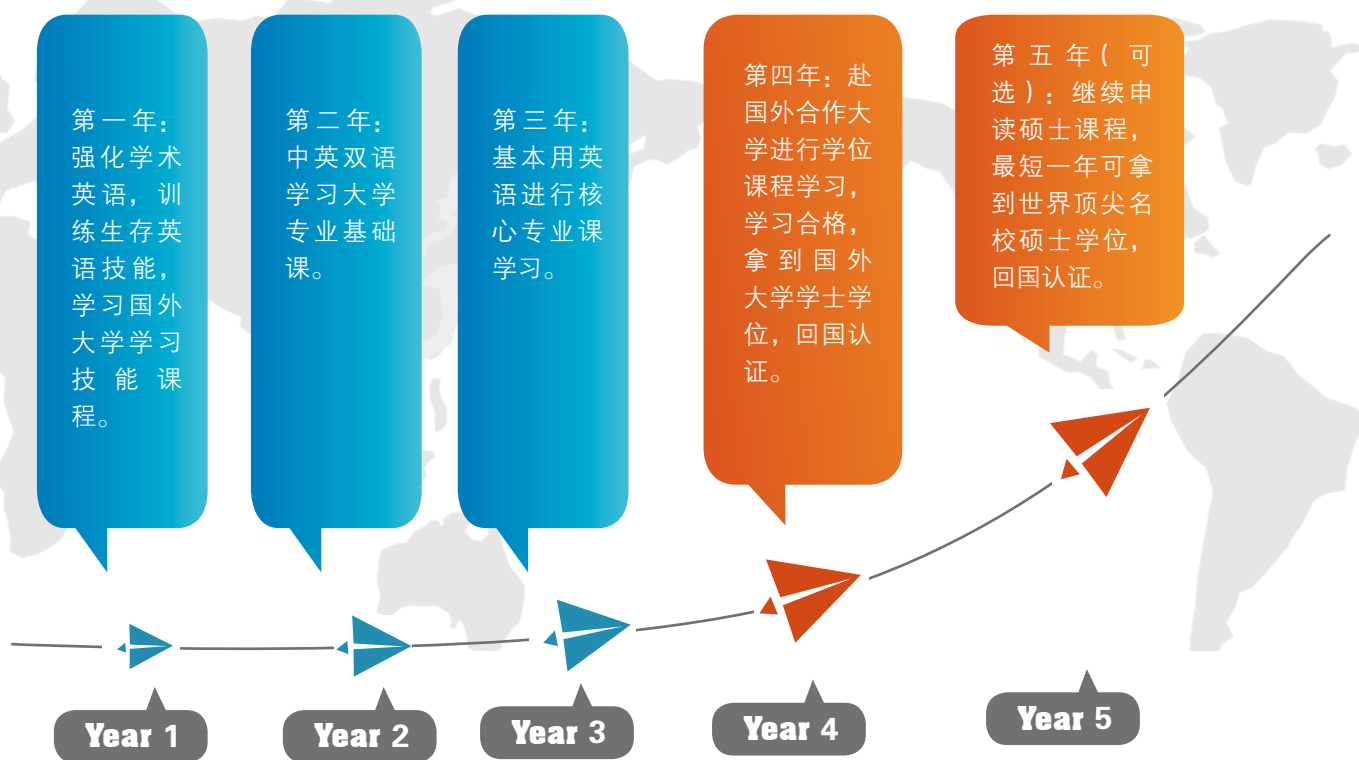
第一年：强化学术英语，训练生存英语技能，学习国外大学学习技能课程。

第二年：中英双语学习大学专业基础课。

第三年：基本用英语进行核心专业课学习。

第四年：赴国外合作大学进行学位课程学习，学习合格，拿到国外大学学士学位，回国认证。

第五年（可选）：继续申读硕士课程，最短一年可拿到世界顶尖名校硕士学位，回国认证。

Year 1

Year 2

Year 3

Year 4

Year 5